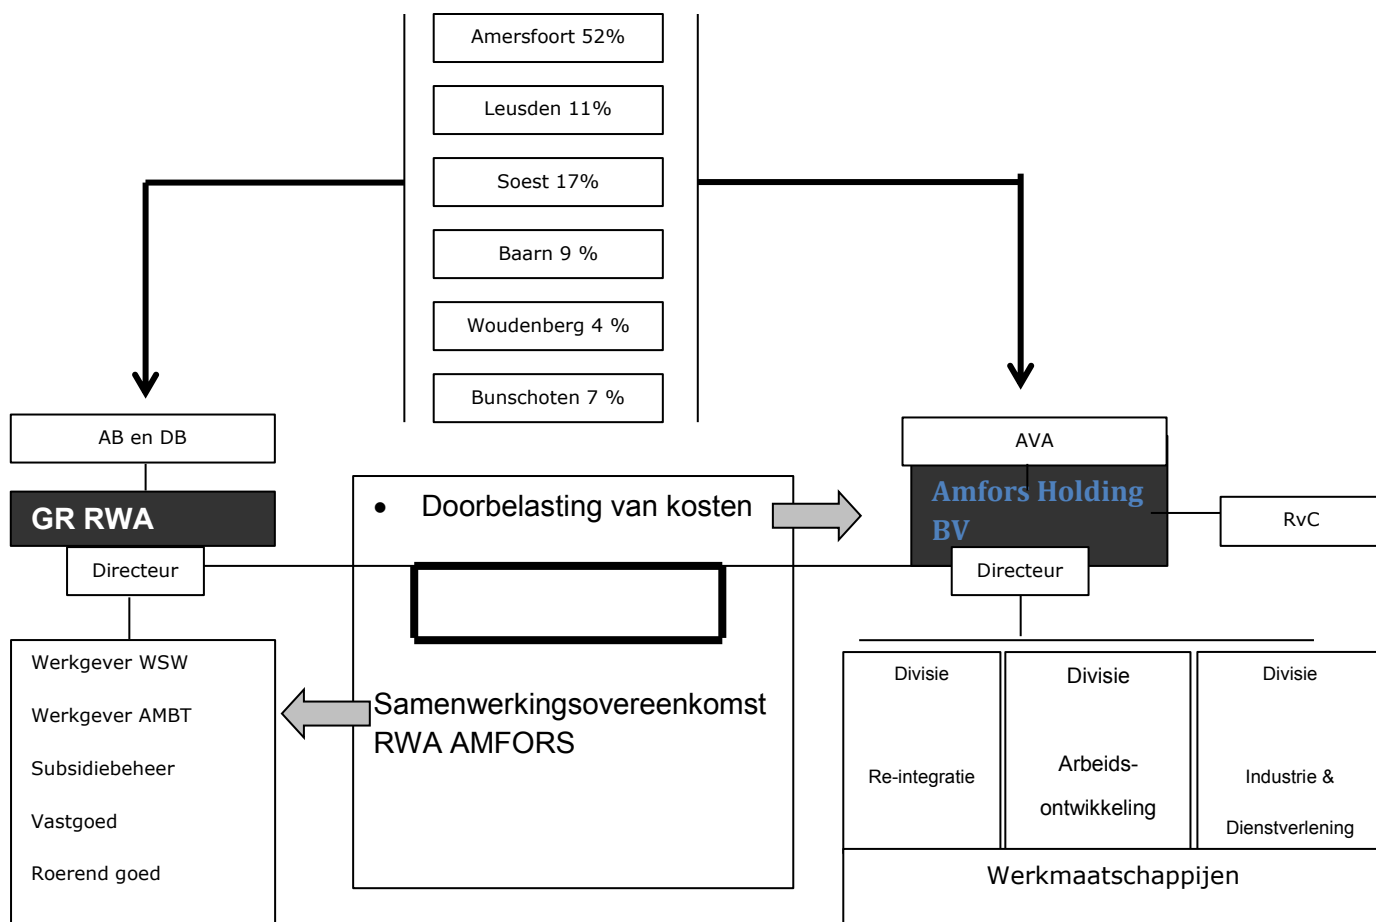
Amersfoort 52%

Leusden 11%

Soest 17%

Baarn 9 %

Woudenberg 4 %

Bunschoten 7 %

AB en DB

GR RWA

Directeur

Werkgever WSW

Werkgever AMBT

Subsidiebeheer

Vastgoed

Roerend goed

• Doorbelasting van kosten

Samenwerkingsovereenkomst RWA AMFORS

AVA

Amfors Holding BV

RvC

Directeur

Divisie

Re-integratie

Divisie

Arbeidsontwikkeling

Divisie

Industrie &

Dienstverlening

Werkmaatschappijen